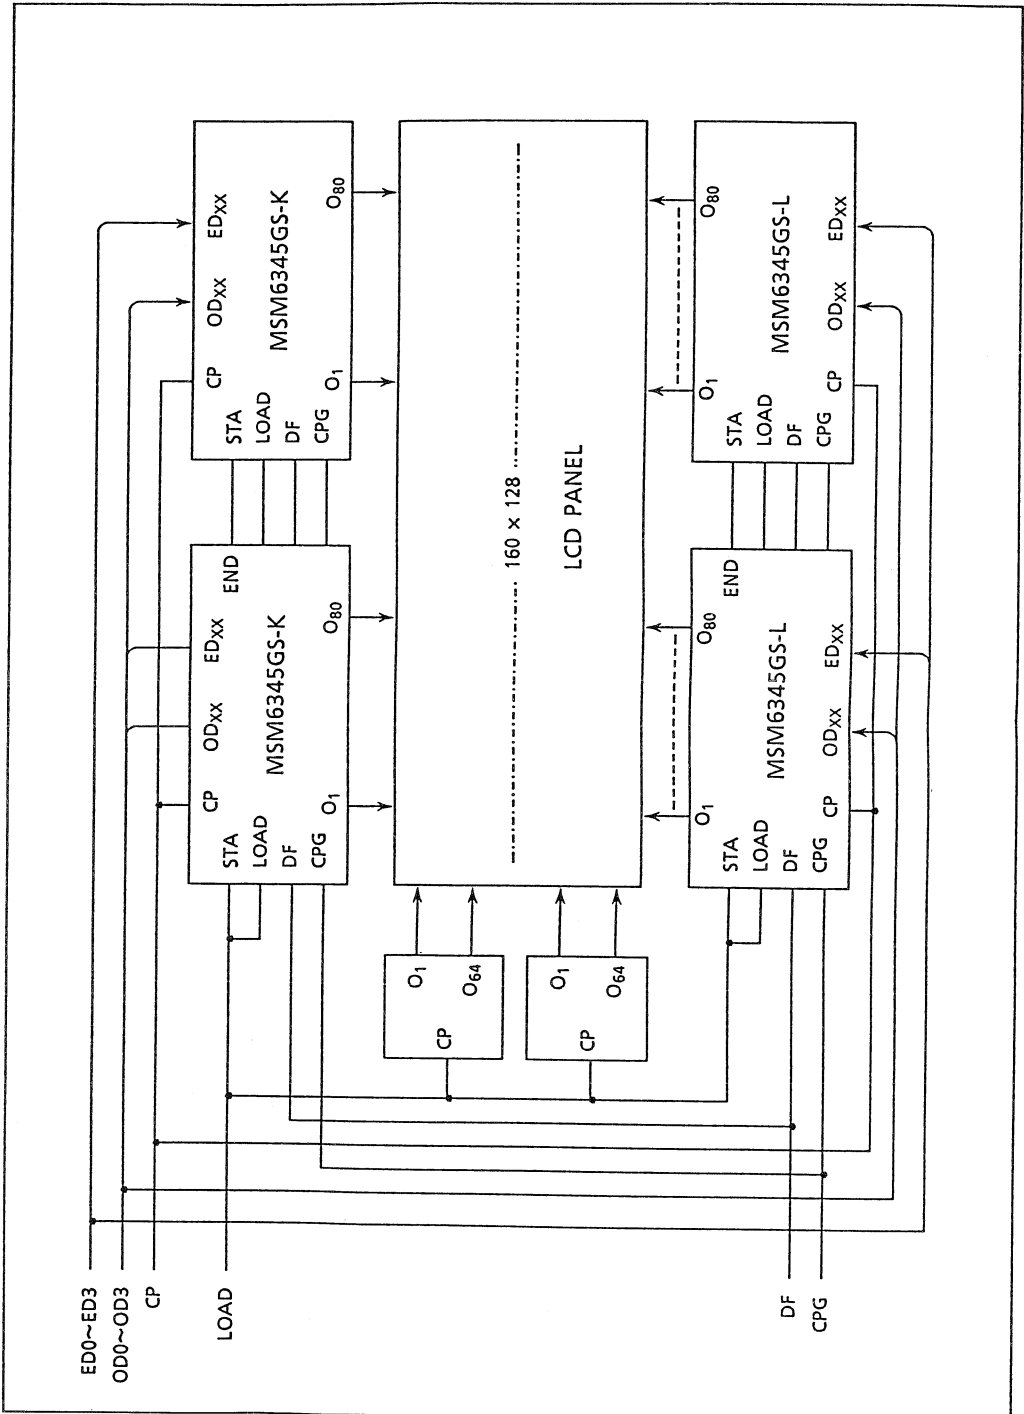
MSM6345GS-K
STA
LOAD
DF
CPG
CP
$O_1$
$OD_{XX}$
$ED_{XX}$
$O_{80}$

MSM6345GS-K
STA
LOAD
DF
CPG
CP
$O_1$
$OD_{XX}$
$ED_{XX}$
$O_{80}$
END

160 × 128
LCD PANEL

MSM6345GS-L
STA
LOAD
DF
CPG
$O_1$
CP
$OD_{XX}$
$O_{80}$
$ED_{XX}$

MSM6345GS-L
STA
LOAD
DF
CPG
$O_1$
CP
$OD_{XX}$
$O_{80}$
$ED_{XX}$
END

$O_1$
$O_{64}$
CP

$O_1$
$O_{64}$
CP

ED0~ED3
OD0~OD3
CP
LOAD
DF
CPG